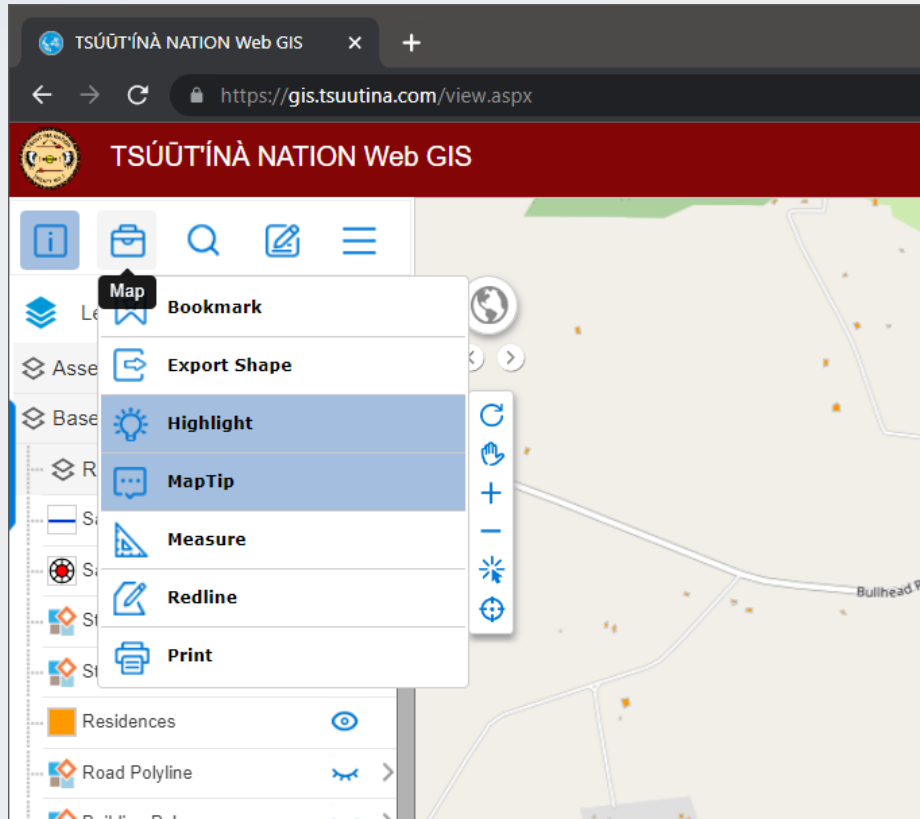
TSÚŪT'ÍNÀ NATION Web GIS ×
+
https://gis.tsuutina.com/view.aspx

TSÚŪT'ÍNÀ NATION Web GIS

Map
Le
Bookmark
Asse
Export Shape
Base
Highlight
R
MapTip
Sa
Measure
Sa
Redline
St
Print
St
Residences
Road Polyline
Building Pol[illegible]

Bullhead R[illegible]